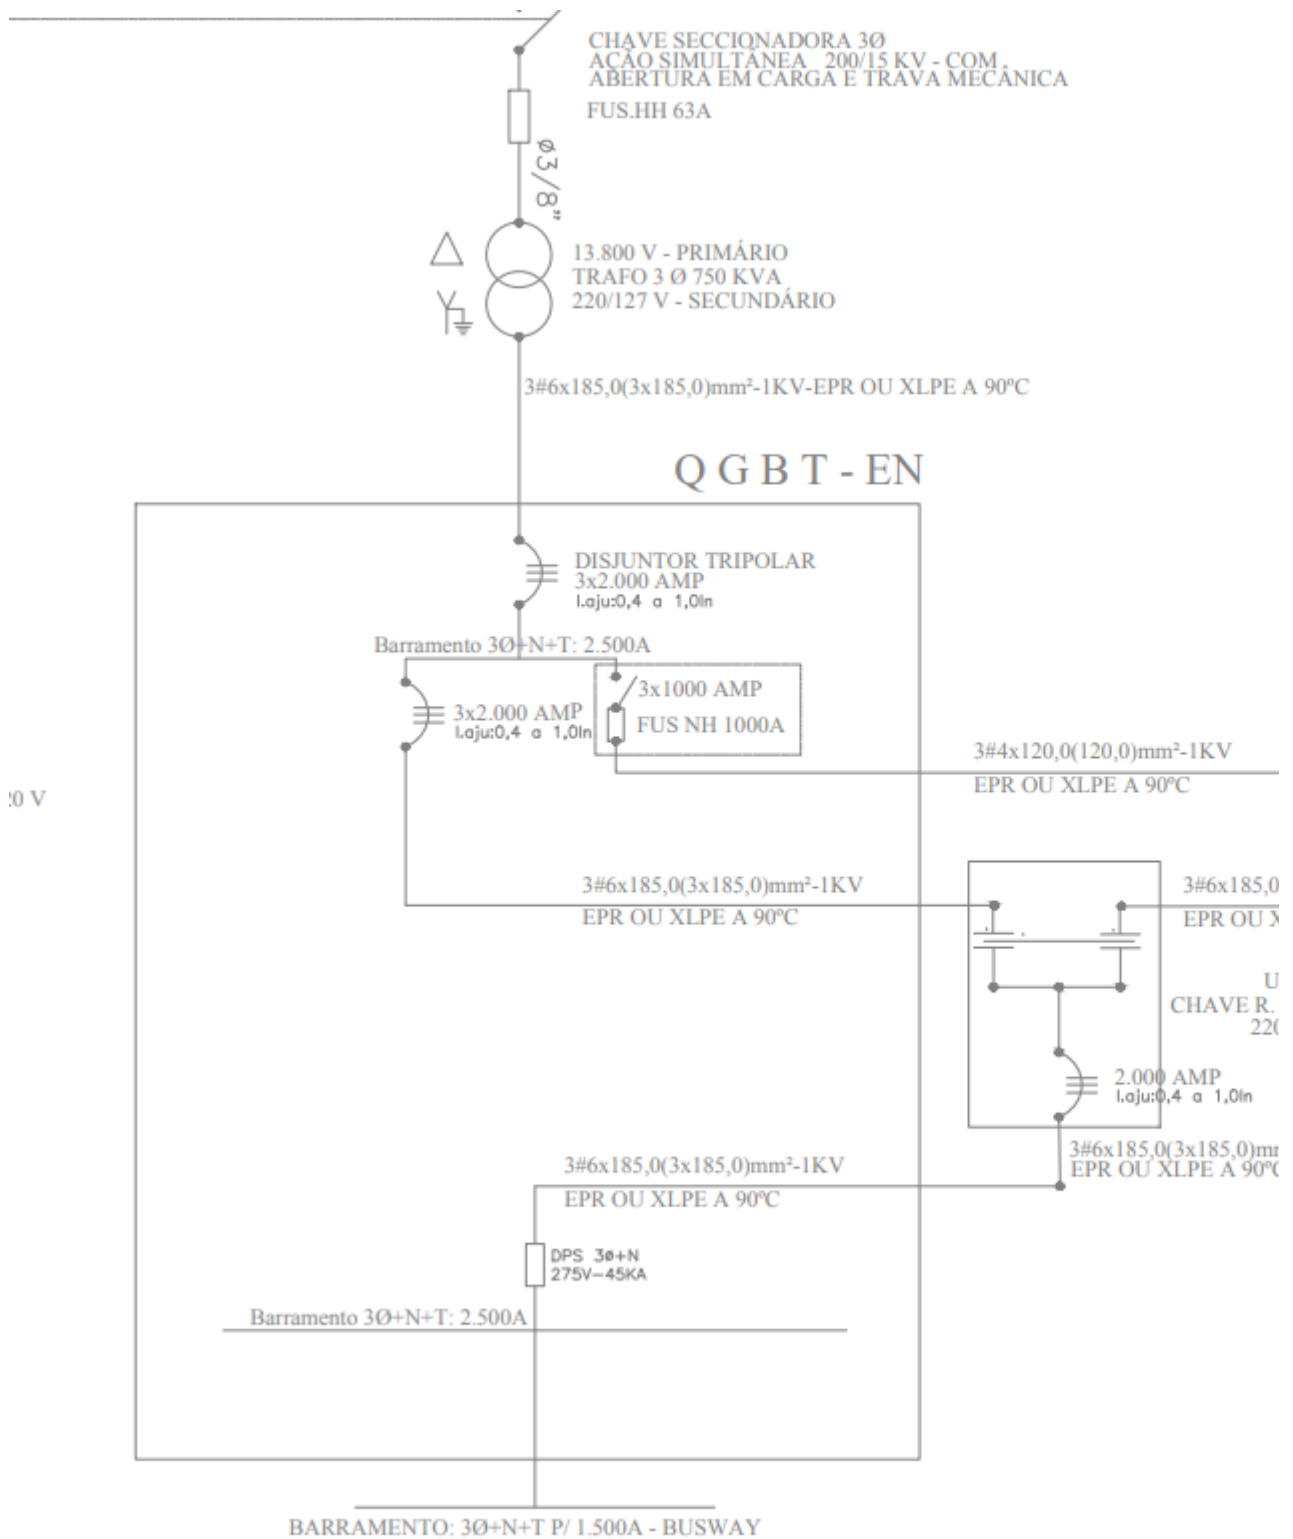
CHAVE SECCIONADORA 3Ø
AÇÃO SIMULTÂNEA 200/15 KV - COM ABERTURA EM CARGA E TRAVA MECÂNICA

FUS.HH 63A

Ø3/8"

13.800 V - PRIMÁRIO
TRAFO 3 Ø 750 KVA
220/127 V - SECUNDÁRIO

3#6x185,0(3x185,0)mm²-1KV-EPR OU XLPE A 90ºC

Q G B T - EN

DISJUNTOR TRIPOLAR
3x2.000 AMP
I.aju:0,4 a 1,0In

Barramento 3Ø+N+T: 2.500A

3x1000 AMP
FUS NH 1000A

3x2.000 AMP
I.aju:0,4 a 1,0In

3#4x120,0(120,0)mm²-1KV
EPR OU XLPE A 90ºC

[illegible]0 V

3#6x185,0(3x185,0)mm²-1KV
EPR OU XLPE A 90ºC

3#6x185,0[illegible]
EPR OU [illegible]

U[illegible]
CHAVE R.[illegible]
22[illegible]

2.000 AMP
I.aju:0,4 a 1,0In

3#6x185,0(3x185,0)m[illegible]
EPR OU XLPE A 90º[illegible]

3#6x185,0(3x185,0)mm²-1KV
EPR OU XLPE A 90ºC

DPS 3ø+N
275V-45KA

Barramento 3Ø+N+T: 2.500A

BARRAMENTO: 3Ø+N+T P/ 1.500A - BUSWAY